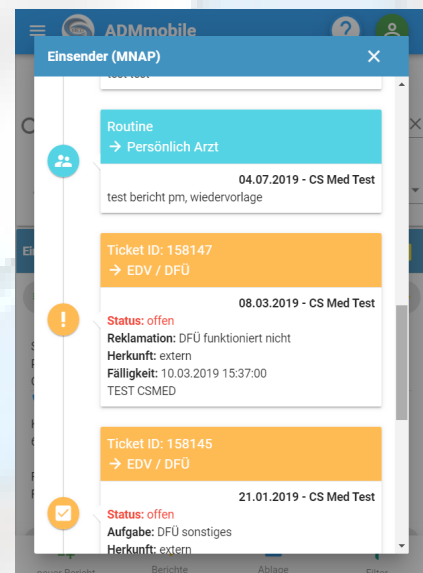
ADMmobile

Einsender (MNAP)

Routine
→ Persönlich Arzt
04.07.2019 - CS Med Test
test bericht pm, wiedervorlage

Ticket ID: 158147
→ EDV / DFÜ
08.03.2019 - CS Med Test
Status: offen
Reklamation: DFÜ funktioniert nicht
Herkunft: extern
Fälligkeit: 10.03.2019 15:37:00
TEST CSMED

Ticket ID: 158145
→ EDV / DFÜ
21.01.2019 - CS Med Test
Status: offen
Aufgabe: DFÜ sonstiges
Herkunft: extern

Berichte
Ablage
Filter